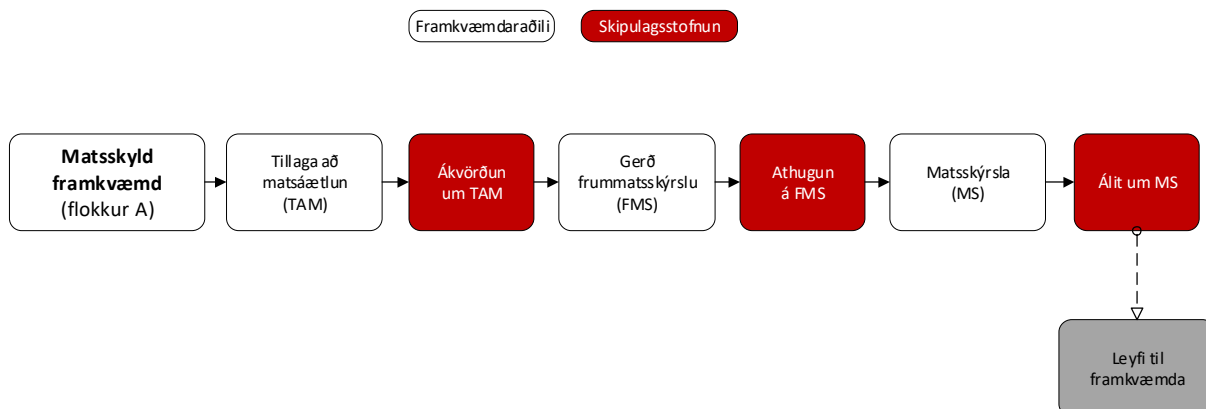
Framkvæmdaraðili

Skipulagsstofnun

**Matsskyld framkvæmd** (flokkur A)

Tillaga að matsáætlun (TAM)

Ákvörðun um TAM

Gerð frummatsskýrslu (FMS)

Athugun á FMS

Matsskýrsla (MS)

Álit um MS

Leyfi til framkvæmda